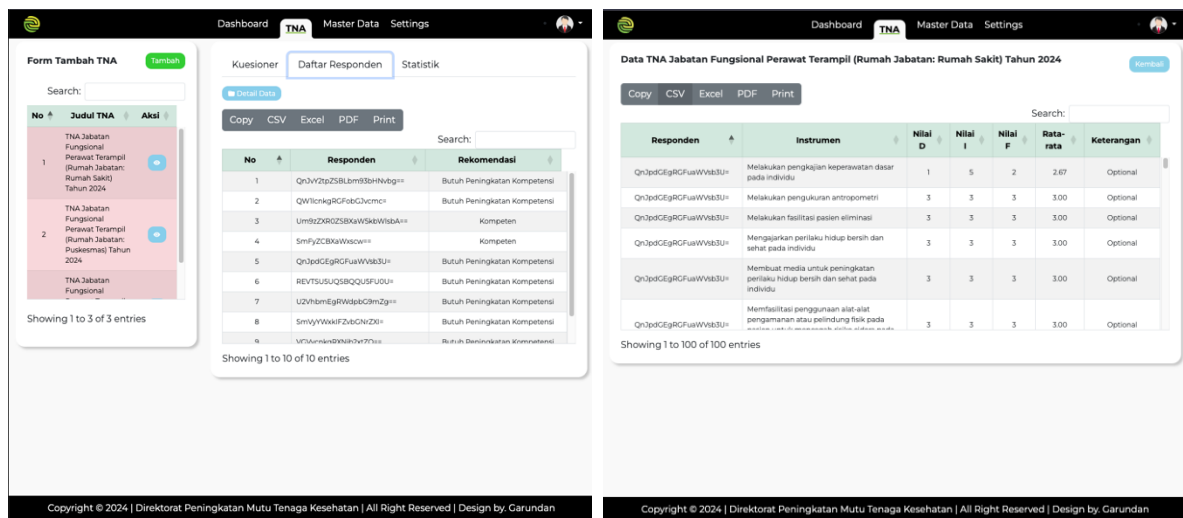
Dashboard TNA Master Data Settings

Form Tambah TNA
Tambah

Search:

| No | Judul TNA | Aksi |
|---|---|---|
| 1 | TNA Jabatan Fungsional Perawat Terampil (Rumah Jabatan: Rumah Sakit) Tahun 2024 | |
| 2 | TNA Jabatan Fungsional Perawat Terampil (Rumah Jabatan: Puskesmas) Tahun 2024 | |
| | TNA Jabatan Fungsional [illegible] | |

Showing 1 to 3 of 3 entries

Kuesioner Daftar Responden Statistik

Detail Data

Copy CSV Excel PDF Print

Search:

| No | Responden | Rekomendasi |
|---|---|---|
| 1 | QnJvY2tpZSBLbm93bHNvbg== | Butuh Peningkatan Kompetensi |
| 2 | QW1lcnkgRGFobGJvcmc= | Butuh Peningkatan Kompetensi |
| 3 | Um9zZXR0ZSBXaW5kbWlsbA== | Kompeten |
| 4 | SmFyZCBXaWxscw== | Kompeten |
| 5 | QnJpdGEgRGFuaWVsb3U= | Butuh Peningkatan Kompetensi |
| 6 | REVTSUSUQSBQQU5FU0U= | Butuh Peningkatan Kompetensi |
| 7 | U2VhbmEgRWdpbG9mZg== | Butuh Peningkatan Kompetensi |
| 8 | SmVyYWxkIFZvbGNrZXI= | Butuh Peningkatan Kompetensi |
| 9 | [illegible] | Butuh Peningkatan Kompetensi |

Showing 1 to 10 of 10 entries

Copyright © 2024 | Direktorat Peningkatan Mutu Tenaga Kesehatan | All Right Reserved | Design by. Garundan

Dashboard TNA Master Data Settings

Data TNA Jabatan Fungsional Perawat Terampil (Rumah Jabatan: Rumah Sakit) Tahun 2024
Kembali

Copy CSV Excel PDF Print

Search:

| Responden | Instrumen | Nilai D | Nilai I | Nilai F | Rata-rata | Keterangan |
|---|---|---|---|---|---|---|
| QnJpdGEgRGFuaWVsb3U= | Melakukan pengkajian keperawatan dasar pada individu | 1 | 5 | 2 | 2.67 | Optional |
| QnJpdGEgRGFuaWVsb3U= | Melakukan pengukuran antropometri | 3 | 3 | 3 | 3.00 | Optional |
| QnJpdGEgRGFuaWVsb3U= | Melakukan fasilitasi pasien eliminasi | 3 | 3 | 3 | 3.00 | Optional |
| QnJpdGEgRGFuaWVsb3U= | Mengajarkan perilaku hidup bersih dan sehat pada individu | 3 | 3 | 3 | 3.00 | Optional |
| QnJpdGEgRGFuaWVsb3U= | Membuat media untuk peningkatan perilaku hidup bersih dan sehat pada individu | 3 | 3 | 3 | 3.00 | Optional |
| QnJpdGEgRGFuaWVsb3U= | Memfasilitasi penggunaan alat-alat pengamanan atau pelindung fisik pada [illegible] | 3 | 3 | 3 | 3.00 | Optional |

Showing 1 to 100 of 100 entries

Copyright © 2024 | Direktorat Peningkatan Mutu Tenaga Kesehatan | All Right Reserved | Design by. Garundan